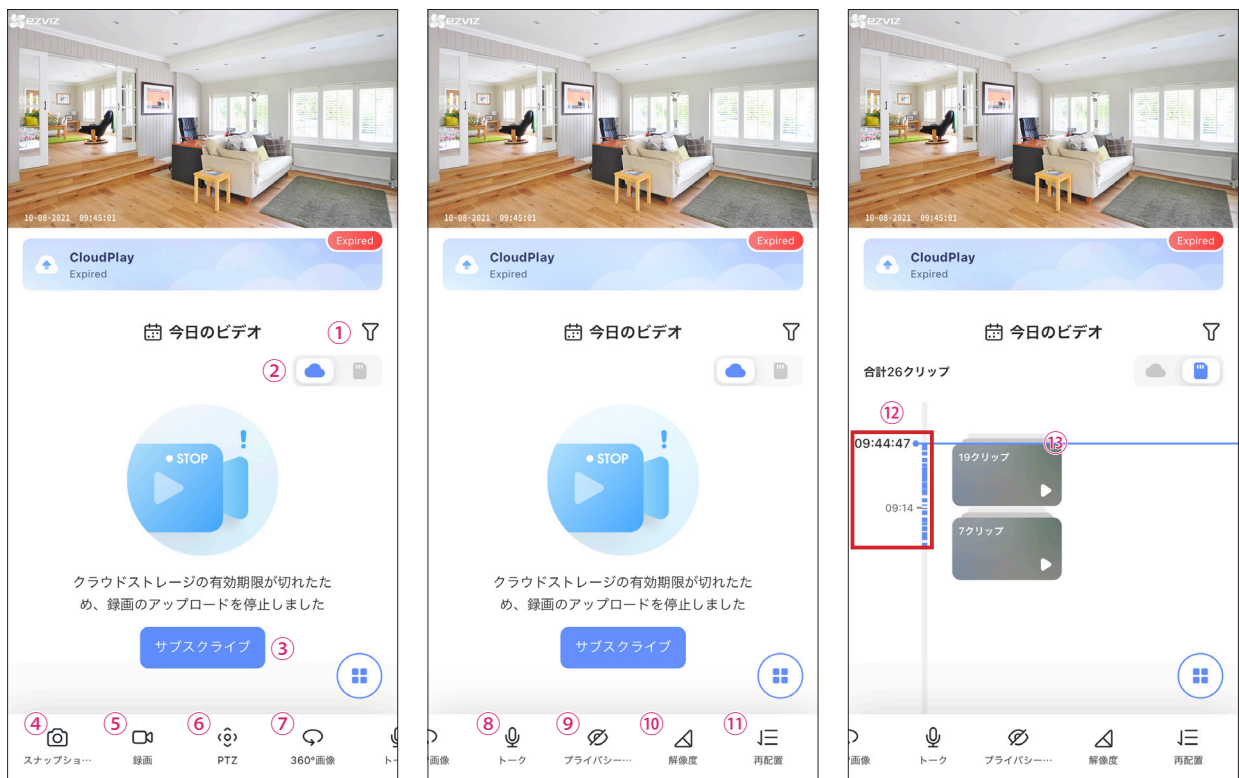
ezviz
10-08-2021 09:45:01
Expired
CloudPlay
Expired
今日のビデオ
①
②
STOP
クラウドストレージの有効期限が切れたため、録画のアップロードを停止しました
サブスクライブ
③
④ スナップショ…
⑤ 録画
⑥ PTZ
⑦ 360°画像
ト

ezviz
10-08-2021 09:45:01
Expired
CloudPlay
Expired
今日のビデオ
STOP
クラウドストレージの有効期限が切れたため、録画のアップロードを停止しました
サブスクライブ
画像
⑧ トーク
⑨ プライバシー…
⑩ 解像度
⑪ 再配置

ezviz
10-08-2021 09:45:01
Expired
CloudPlay
Expired
今日のビデオ
合計26クリップ
⑫
09:44:47
⑬
19クリップ
09:14
7クリップ
画像
トーク
プライバシー…
解像度
再配置